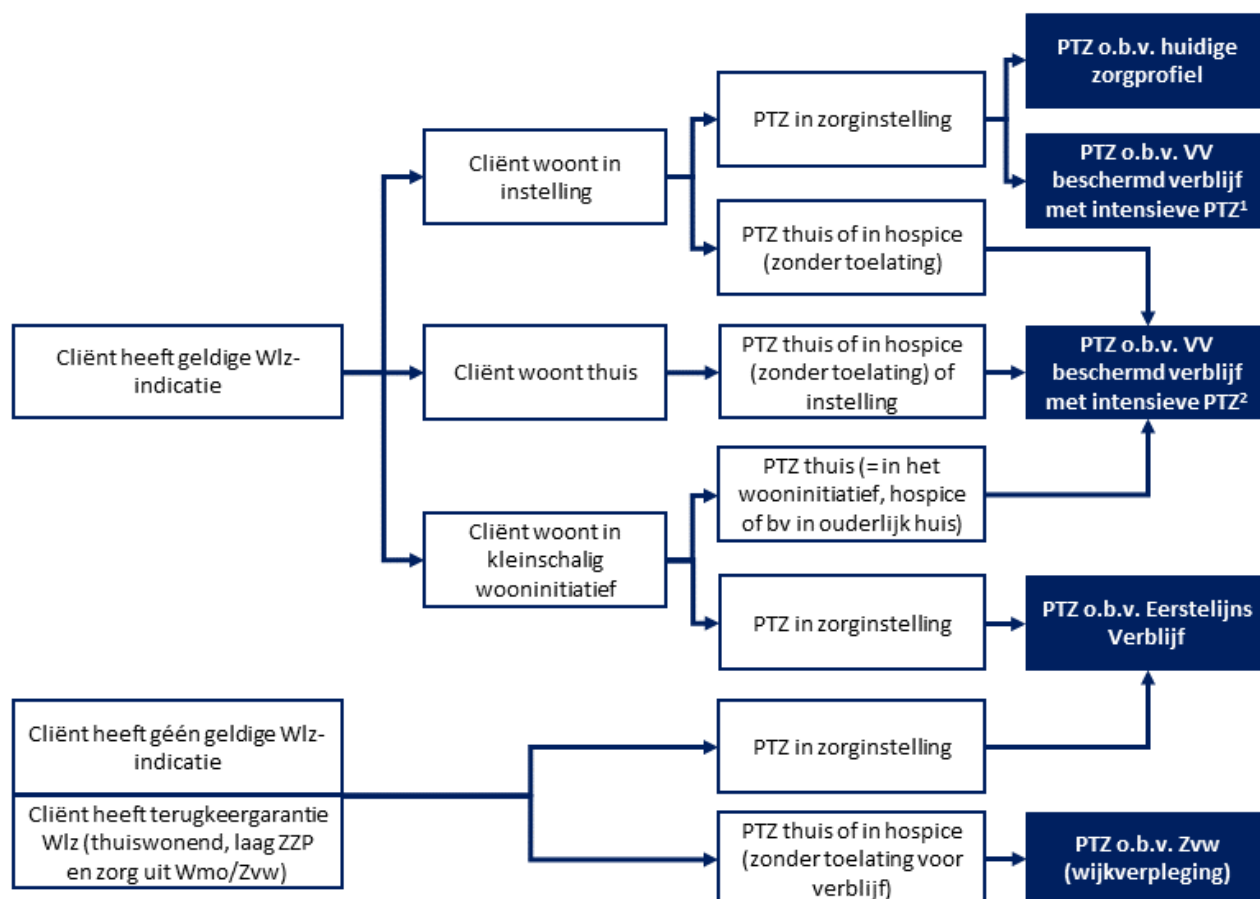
Cliënt heeft geldige Wlz-indicatie

Cliënt woont in instelling

Cliënt woont thuis

Cliënt woont in kleinschalig wooninitiatief

PTZ in zorginstelling

PTZ thuis of in hospice (zonder toelating)

PTZ thuis of in hospice (zonder toelating) of instelling

PTZ thuis (= in het wooninitiatief, hospice of bv in ouderlijk huis)

PTZ in zorginstelling

PTZ o.b.v. huidige zorgprofiel

PTZ o.b.v. VV beschermd verblijf met intensieve PTZ$^1$

PTZ o.b.v. VV beschermd verblijf met intensieve PTZ$^2$

PTZ o.b.v. Eerstelijns Verblijf

Cliënt heeft géén geldige Wlz-indicatie

Cliënt heeft terugkeergarantie Wlz (thuiswonend, laag ZZP en zorg uit Wmo/Zvw)

PTZ in zorginstelling

PTZ thuis of in hospice (zonder toelating voor verblijf)

PTZ o.b.v. Zvw (wijkverpleging)